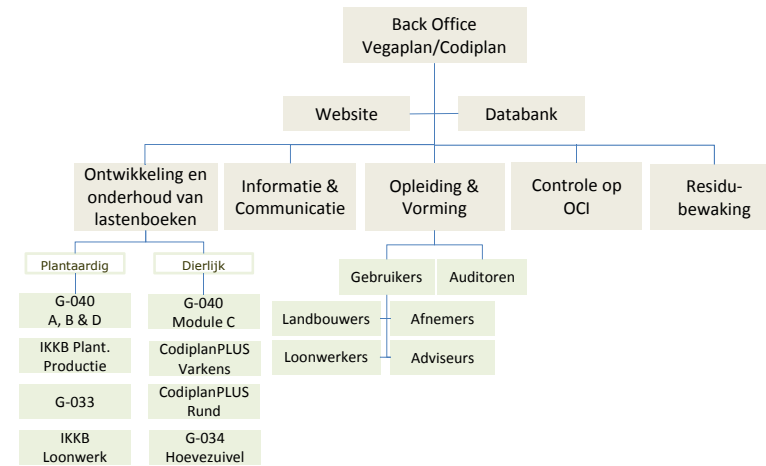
Back Office
Vegaplan/Codiplan

Website

Databank

Ontwikkeling en onderhoud van lastenboeken

Informatie & Communicatie

Opleiding & Vorming

Controle op OCI

Residu-bewaking

Plantaardig

Dierlijk

G-040
A, B & D

IKKB Plant. Productie

G-033

IKKB Loonwerk

G-040
Module C

CodiplanPLUS Varkens

CodiplanPLUS Rund

G-034
Hoevezuivel

Gebruikers

Auditoren

Landbouwers

Afnemers

Loonwerkers

Adviseurs